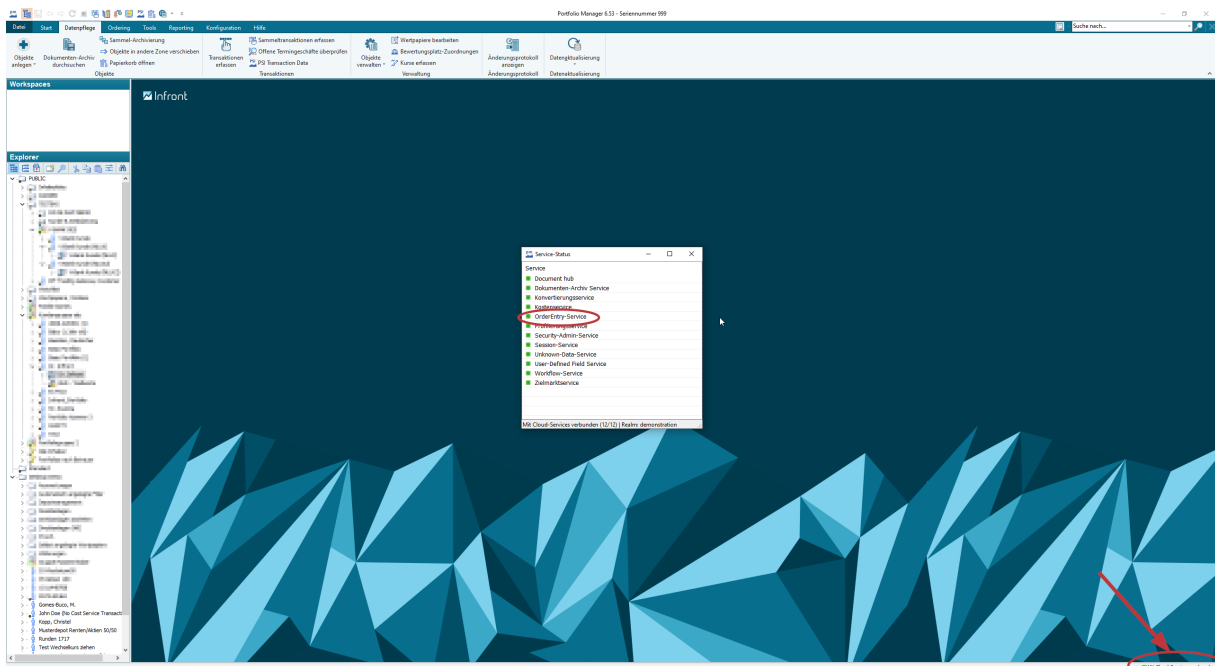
Portfolio Manager 6.53 - Seriennummer 999

Datei Start Datenpflege Ordering Tools Reporting Konfiguration Hilfe

Suche nach...

Objekte anlegen
Dokumenten-Archiv durchsuchen
Sammel-Archivierung
Objekten in andere Zone verschieben
Papierkorb öffnen
Objekte

Transaktionen erfassen
Sammeltransaktionen erfassen
Offene Termingeschäfte überprüfen
PSI Transaction Data
Transaktionen

Objekte verwalten
Wertpapiere bearbeiten
Bewertungsplatz-Zuordnungen
Kurse erfassen
Verwaltung

Änderungsprotokoll anzeigen
Änderungsprotokoll

Datenaktualisierung
Datenaktualisierung

Workspaces

Explorer

PUBLIC

Standard

Gomes-Buco, M.
John Doe (No Cost Service Transact
Kopp, Christel
Musterdepot Renten/Aktien 50/50
Rundeln 1717
Test Wechselkurs ziehen

Infront

Service-Status
Service
Document hub
Dokumenten-Archiv Service
Konvertierungsservice
Kostenservice
OrderEntry-Service
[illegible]
Security-Admin-Service
Session-Service
Unknown-Data-Service
User-Defined Field Service
Workflow-Service
Zielmarktservice
Mit Cloud-Services verbunden (12/12) | Realm: demonstration